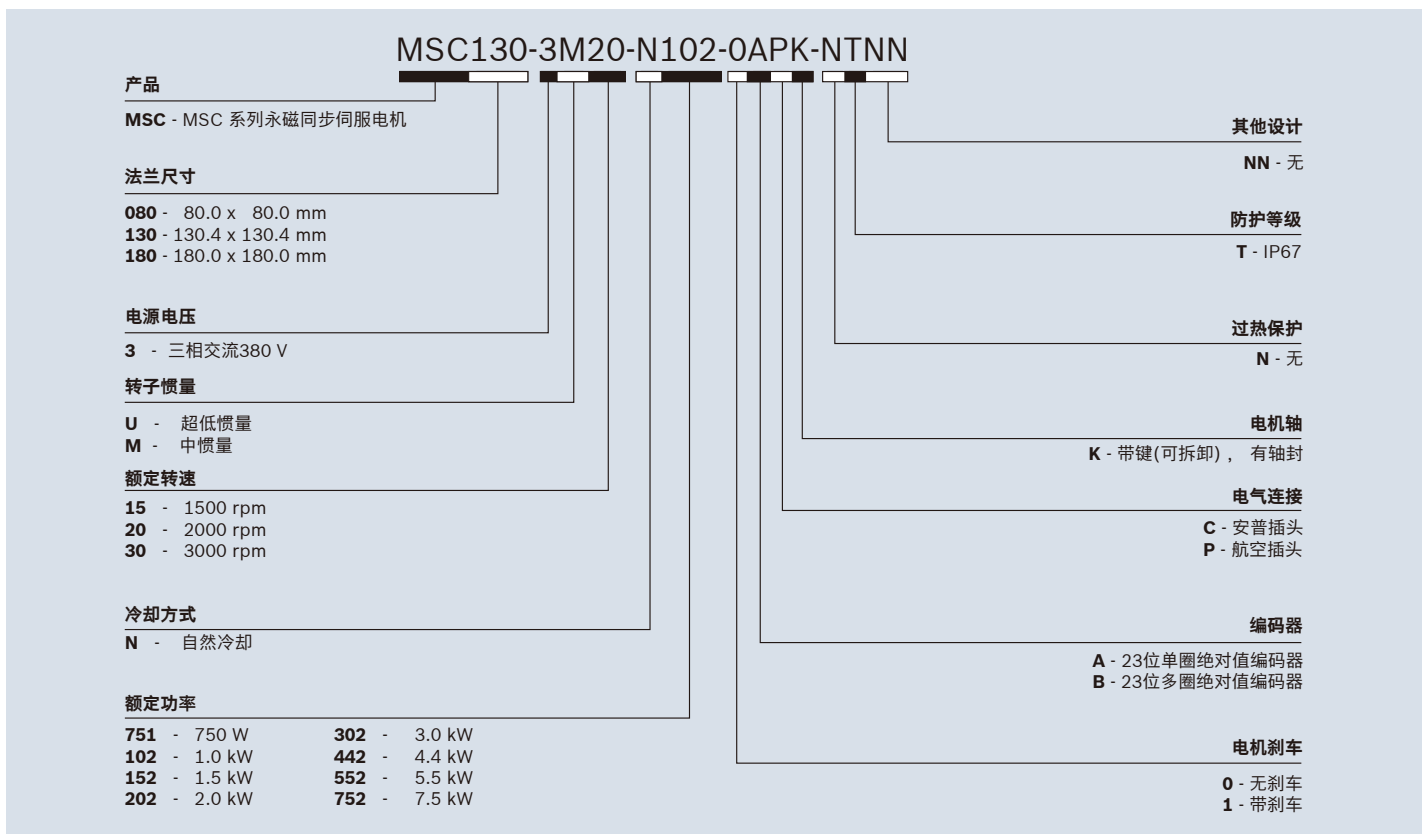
MSC130-3M20-N102-0APK-NTNN

产品

MSC - MSC 系列永磁同步伺服电机

法兰尺寸

080 - 80.0 x 80.0 mm
130 - 130.4 x 130.4 mm
180 - 180.0 x 180.0 mm

电源电压

3 - 三相交流380 V

转子惯量

U - 超低惯量
M - 中惯量

额定转速

15 - 1500 rpm
20 - 2000 rpm
30 - 3000 rpm

冷却方式

N - 自然冷却

额定功率

751 - 750 W
102 - 1.0 kW
152 - 1.5 kW
202 - 2.0 kW
302 - 3.0 kW
442 - 4.4 kW
552 - 5.5 kW
752 - 7.5 kW

其他设计

NN - 无

防护等级

T - IP67

过热保护

N - 无

电机轴

K - 带键(可拆卸)， 有轴封

电气连接

C - 安普插头
P - 航空插头

编码器

A - 23位单圈绝对值编码器
B - 23位多圈绝对值编码器

电机刹车

0 - 无刹车
1 - 带刹车